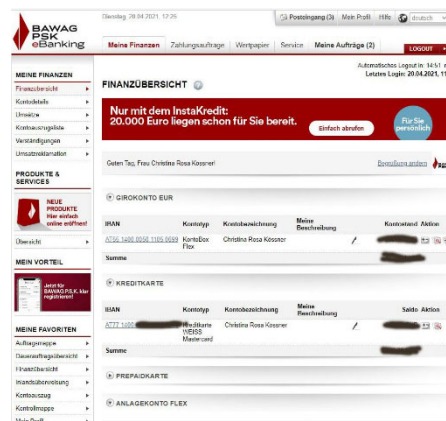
BAWAG PSK eBanking

Dienstag, 20.04.2021, 12:25

Posteingang (3) | Mein Profil | Hilfe | deutsch

Meine Finanzen | Zahlungsaufträge | Wertpapier | Service | Meine Aufträge (2)

LOGOUT

MEINE FINANZEN

Finanzübersicht
Kontodetails
Umsätze
Kontoauszugsliste
Verständigungen
Umsatzreklamation

PRODUKTE & SERVICES

NEUE PRODUKTE Hier einfach online eröffnen!

Übersicht

MEIN VORTEIL

Jetzt für BAWAG P.S.K. klar registrieren!

MEINE FAVORITEN

Auftragsmappe
Dauerauftragsübersicht
Finanzübersicht
Inlandsüberweisung
Kontoauszug
Kontrollmappe
Mein Profil

Automatisches Logout in: 14:51
Letztes Login: 20.04.2021, 11

FINANZÜBERSICHT

Nur mit dem InstaKredit: 20.000 Euro liegen schon für Sie bereit.

Einfach abrufen

Für Sie persönlich

Guten Tag, Frau Christina Rosa Kössner!

Begrüßung ändern

GIROKONTO EUR

| IBAN | Kontotyp | Kontobezeichnung | Meine Beschreibung | | Kontostand | Aktion |
|---|---|---|---|---|---|---|
| AT56 1400 0050 1105 0089 | KontoBox Flex | Christina Rosa Kössner | | | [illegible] | |
| Summe | | | | | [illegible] | |

KREDITKARTE

| IBAN | Kontotyp | Kontobezeichnung | Meine Beschreibung | | Saldo | Aktion |
|---|---|---|---|---|---|---|
| AT77 1400 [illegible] | Kreditkarte WEISS Mastercard | Christina Rosa Kössner | | | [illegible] | |
| Summe | | | | | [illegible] | |

PREPAIDKARTE

ANLAGEKONTO FLEX